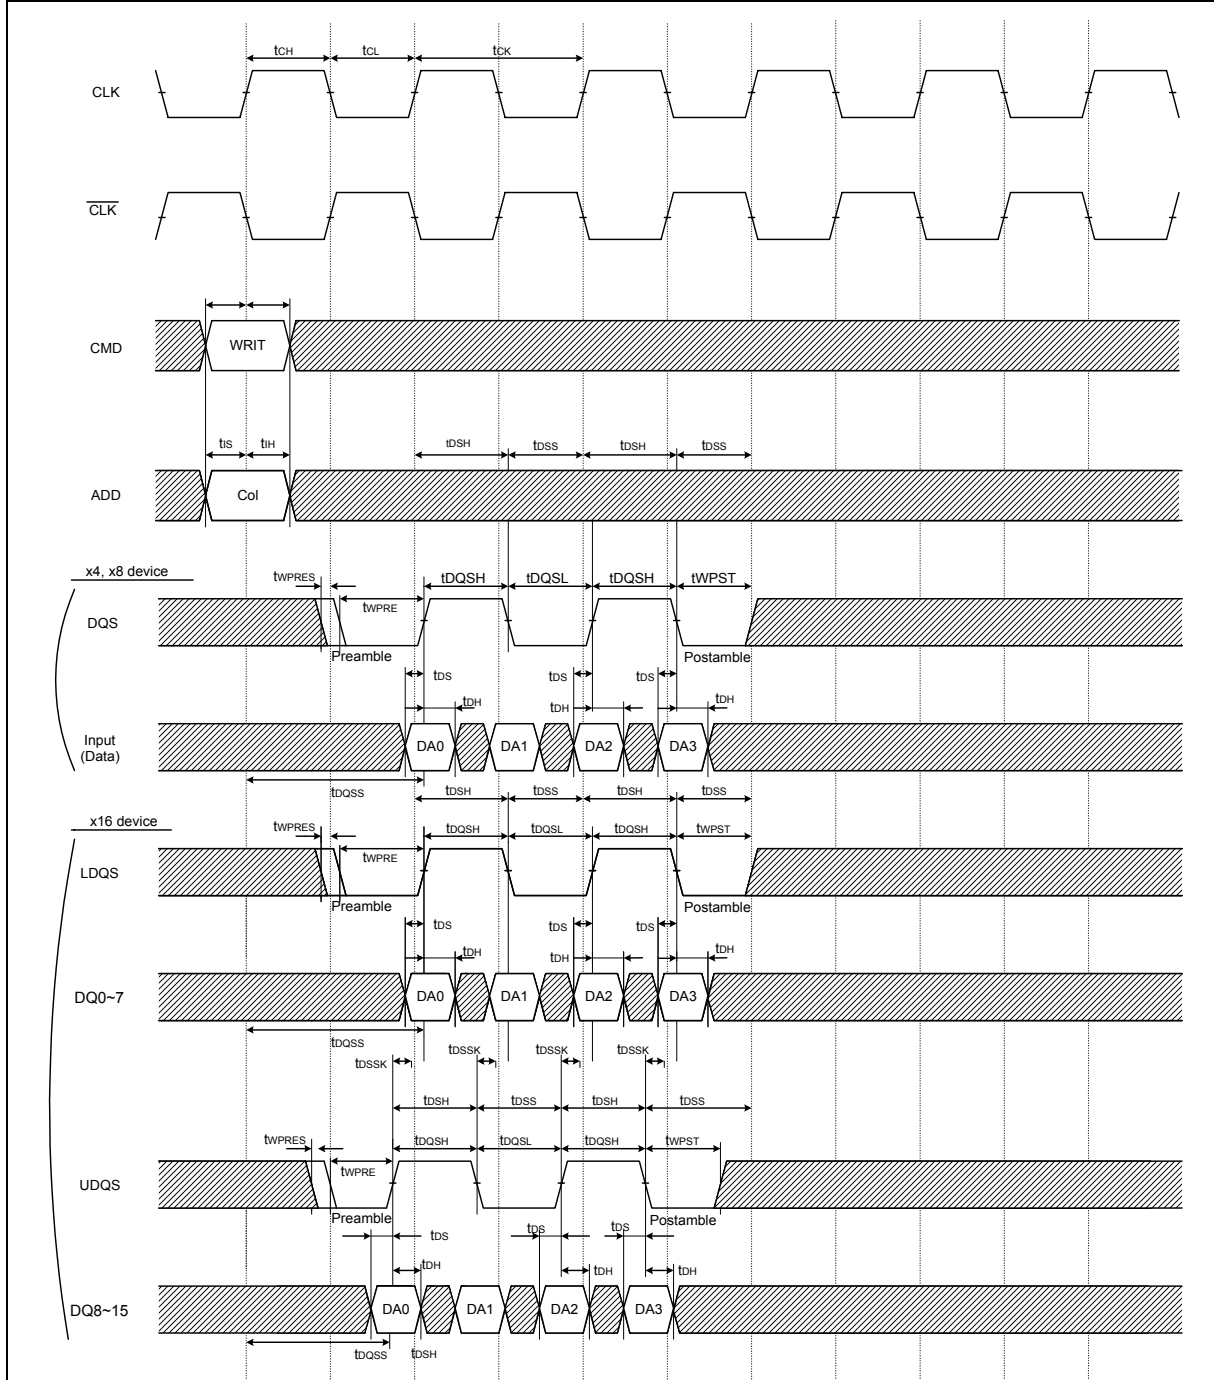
tCH tCL tCK

CLK

$\overline{CLK}$

CMD WRIT

tIS tIH tDSH tDSS tDSH tDSS

ADD Col

x4, x8 device

tWPRES tDQSH tDQSL tDQSH tWPST

tWPRE

DQS

Preamble Postamble

tDS tDS tDS

tDH tDH tDH

Input (Data) DA0 DA1 DA2 DA3

tDQSS tDSH tDSS tDSH tDSS

x16 device

tWPRES tDQSH tDQSL tDQSH tWPST

tWPRE

LDQS

Preamble Postamble

tDS tDS tDS

tDH tDH tDH

DQ0~7 DA0 DA1 DA2 DA3

tDQSS tDSSK tDSSK tDSSK

tDSSK

tDSH tDSS tDSH tDSS

tWPRES tDQSH tDQSL tDQSH tWPST

tWPRE

UDQS

Preamble Postamble

tDS tDS tDS

tDH tDH tDH

DQ8~15 DA0 DA1 DA2 DA3

tDQSS tDSH